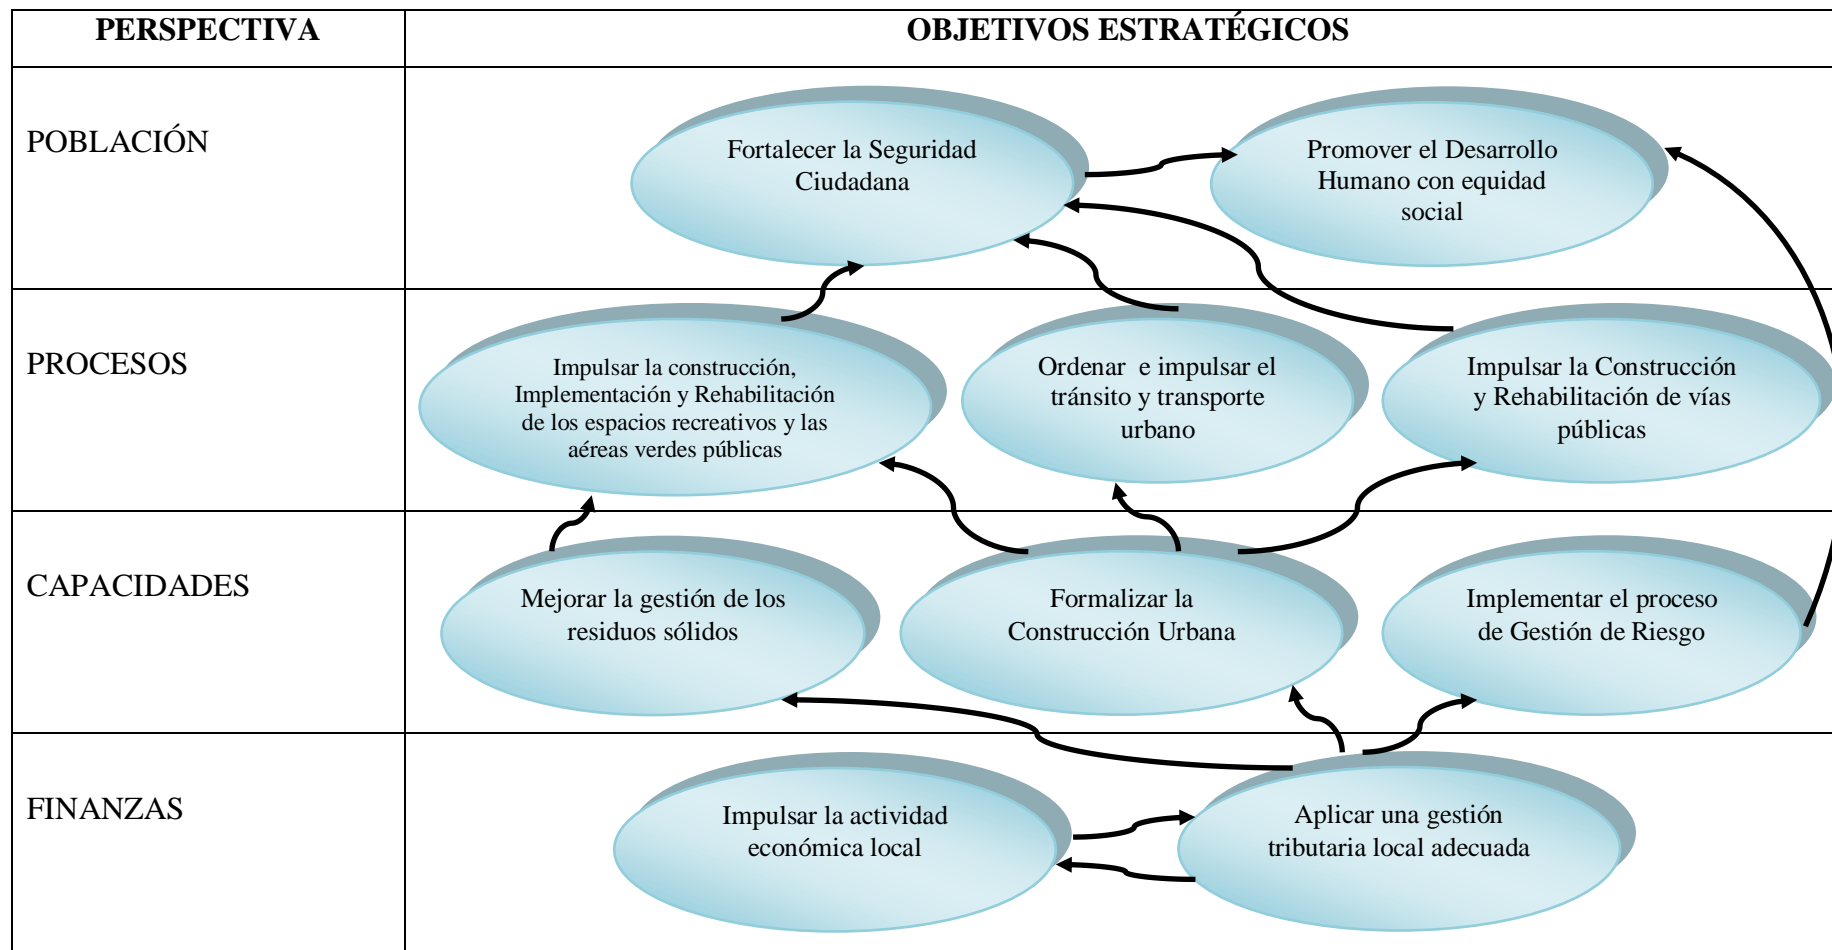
| PERSPECTIVA | OBJETIVOS ESTRATÉGICOS |
|---|---|
| POBLACIÓN | Fortalecer la Seguridad Ciudadana; Promover el Desarrollo Humano con equidad social |
| PROCESOS | Impulsar la construcción, Implementación y Rehabilitación de los espacios recreativos y las aéreas verdes públicas; Ordenar e impulsar el tránsito y transporte urbano; Impulsar la Construcción y Rehabilitación de vías públicas |
| CAPACIDADES | Mejorar la gestión de los residuos sólidos; Formalizar la Construcción Urbana; Implementar el proceso de Gestión de Riesgo |
| FINANZAS | Impulsar la actividad económica local; Aplicar una gestión tributaria local adecuada |